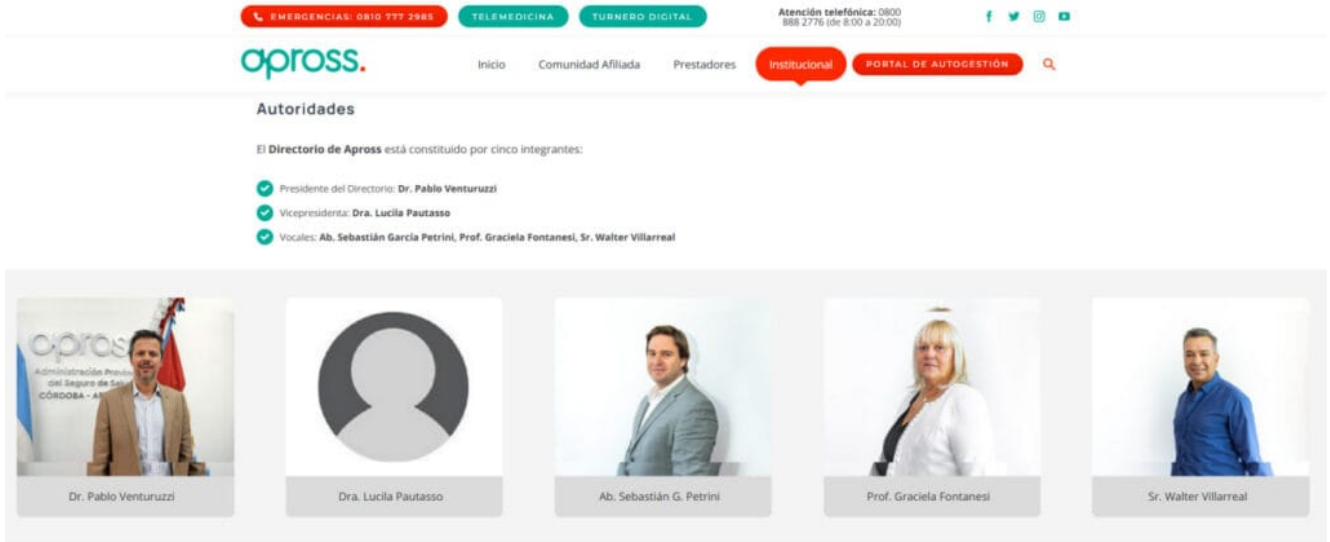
EMERGENCIAS: 0810 777 2985 TELEMEDICINA TURNERO DIGITAL

Atención telefónica: 0800 888 2776 (de 8:00 a 20:00)

apross.

Inicio Comunidad Afiliada Prestadores Institucional PORTAL DE AUTOGESTIÓN

Autoridades

El Directorio de Apross está constituido por cinco integrantes:

Presidente del Directorio: Dr. Pablo Venturuzzi

Vicepresidenta: Dra. Lucila Pautasso

Vocales: Ab. Sebastián García Petrini, Prof. Graciela Fontanesi, Sr. Walter Villarreal

apross
Administración Provincial del Seguro de Salud
CÓRDOBA - A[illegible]

Dr. Pablo Venturuzzi

Dra. Lucila Pautasso

Ab. Sebastián G. Petrini

Prof. Graciela Fontanesi

Sr. Walter Villarreal